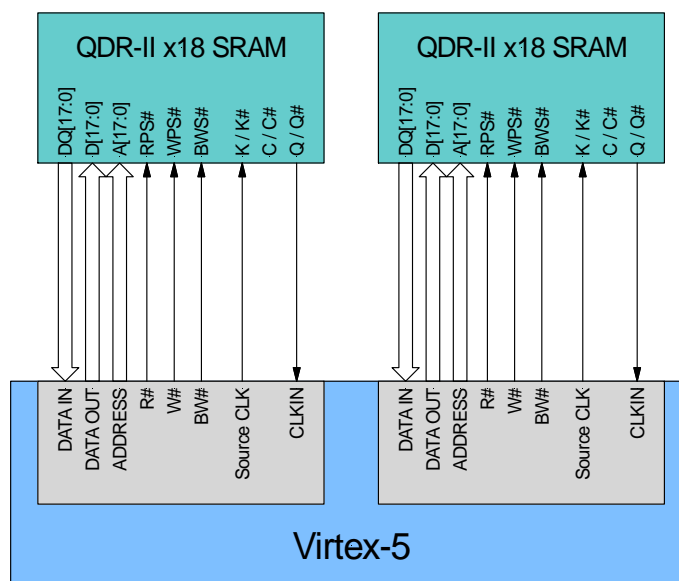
QDR-II x18 SRAM

DQ[17:0]
D[17:0]
A[17:0]
RPS#
WPS#
BWS#
K / K#
C / C#
Q / Q#

DATA IN
DATA OUT
ADDRESS
R#
W#
BW#
Source CLK
CLKIN

QDR-II x18 SRAM

DQ[17:0]
D[17:0]
A[17:0]
RPS#
WPS#
BWS#
K / K#
C / C#
Q / Q#

DATA IN
DATA OUT
ADDRESS
R#
W#
BW#
Source CLK
CLKIN

Virtex-5